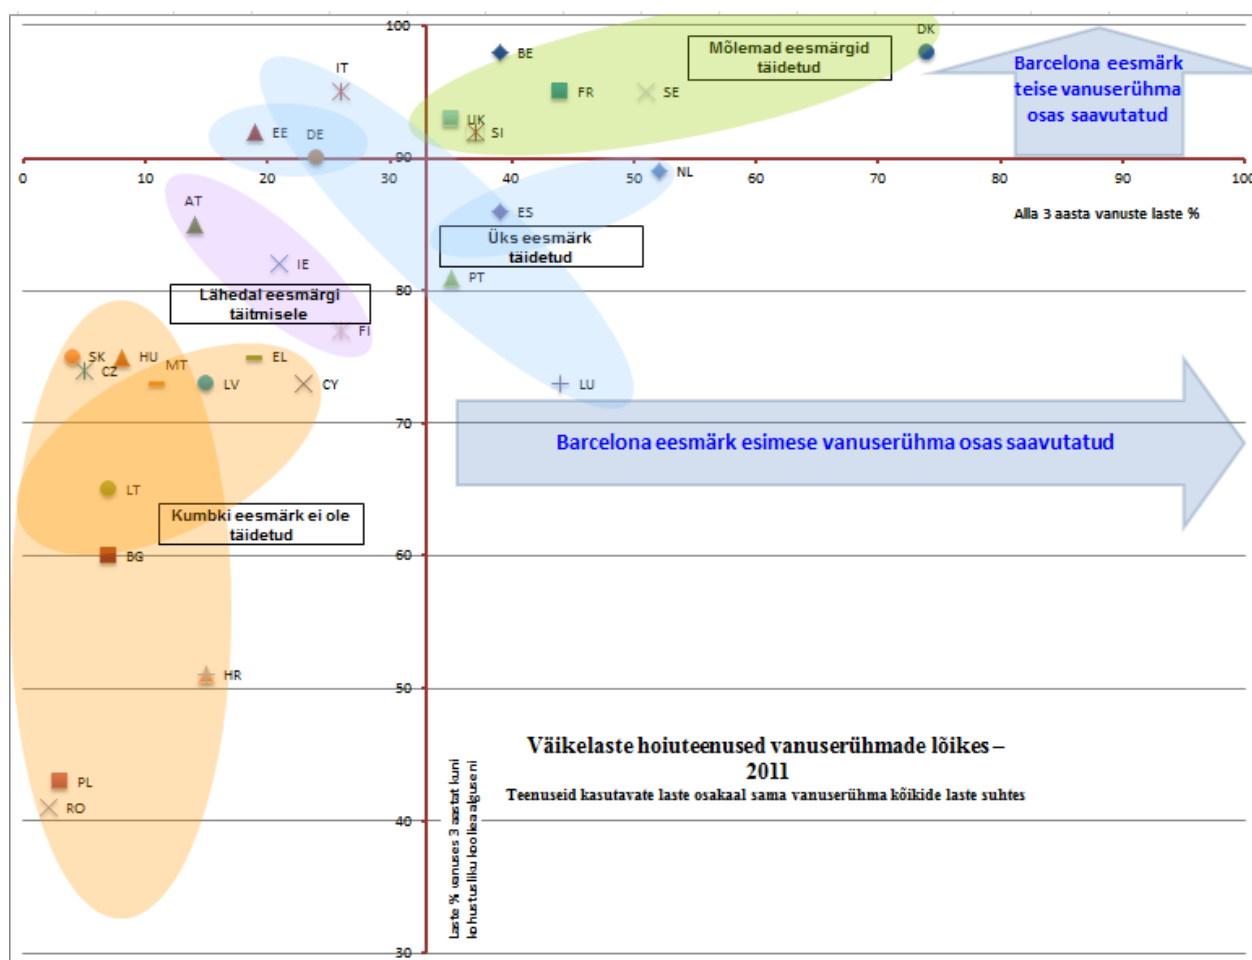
100
90
80
70
60
50
40
30

0
10
20
30
40
50
60
70
80
90
100

Mõlemad eesmärgid täidetud

Barcelona eesmärk teise vanuserühma osas saavutatud

DK
BE
IT
FR
SE
UK
SI
EE
DE
NL
ES
AT
IE
Üks eesmärk täidetud
PT
Lähedal eesmärgi täitmisele
FI
SK
HU
MT
EL
CZ
LV
CY
LU

Alla 3 aasta vanuste laste %

Barcelona eesmärk esimese vanuserühma osas saavutatud

LT
Kumbki eesmärk ei ole täidetud
BG
HR
PL
RO

Väikelaste hoiuteenused vanuserühmade lõikes – 2011
Teenuseid kasutavate laste osakaal sama vanuserühma kõikide laste suhtes

Laste % vanuses 3 aastat kuni kohustusliku koolieaalguseni